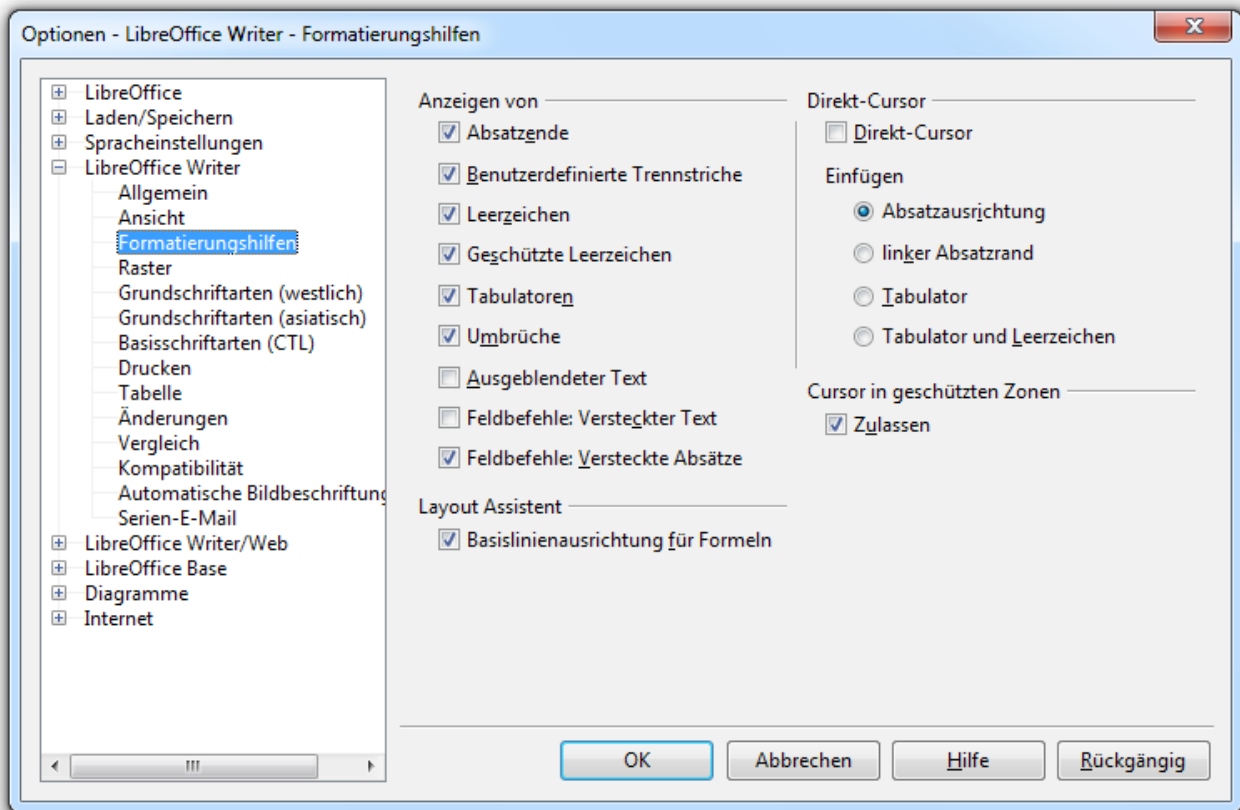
Optionen - LibreOffice Writer - Formatierungshilfen

LibreOffice
Laden/Speichern
Spracheinstellungen
LibreOffice Writer
Allgemein
Ansicht
Formatierungshilfen
Raster
Grundschriftarten (westlich)
Grundschriftarten (asiatisch)
Basisschriftarten (CTL)
Drucken
Tabelle
Änderungen
Vergleich
Kompatibilität
Automatische Bildbeschriftung
Serien-E-Mail
LibreOffice Writer/Web
LibreOffice Base
Diagramme
Internet

Anzeigen von
Absatzende
Benutzerdefinierte Trennstriche
Leerzeichen
Geschützte Leerzeichen
Tabulatoren
Umbrüche
Ausgeblendeter Text
Feldbefehle: Versteckter Text
Feldbefehle: Versteckte Absätze

Layout Assistent
Basislinienausrichtung für Formeln

Direkt-Cursor
Direkt-Cursor
Einfügen
Absatzausrichtung
linker Absatzrand
Tabulator
Tabulator und Leerzeichen

Cursor in geschützten Zonen
Zulassen

OK
Abbrechen
Hilfe
Rückgängig